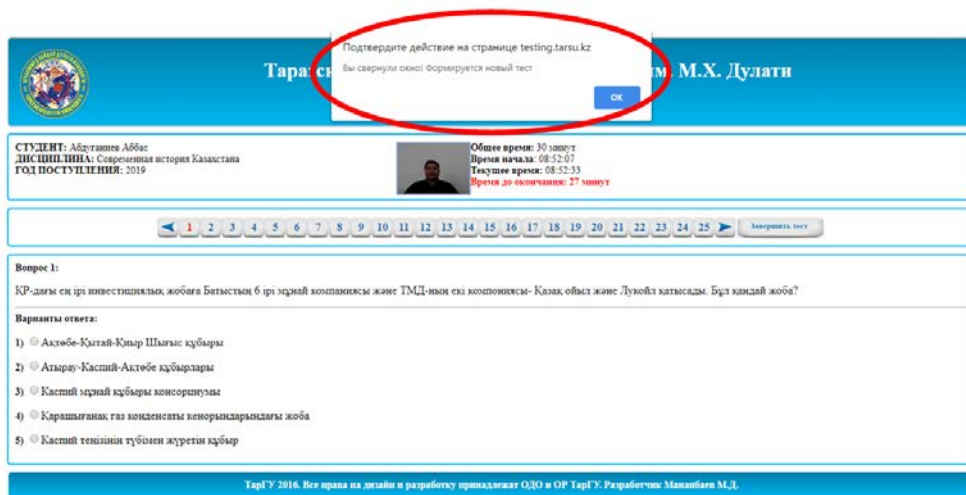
Тарă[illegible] им. М.Х. Дулати

Подтвердите действие на странице testing.tarsu.kz

Вы свернули окно! Формируется новый тест

ОК

СТУДЕНТ: Абдуганиев Аббас
ДИСЦИПЛИНА: Современная история Казахстана
ГОД ПОСТУПЛЕНИЯ: 2019

Общее время: 30 минут
Время начала: 08:52:07
Текущее время: 08:52:33
Время до окончания: 27 минут

1 2 3 4 5 6 7 8 9 10 11 12 13 14 15 16 17 18 19 20 21 22 23 24 25 Завершить тест

Вопрос 1:

ҚР-дағы ең ірі инвестициялық жобаға Батыстың 6 ірі мұнай компаниясы және ТМД-ның екі компониясы- Қазақ ойыл және Лукойл қатысады. Бұл қандай жоба?

Варианты ответа:

1) Ақтөбе-Қытай-Қиыр Шығыс құбыры

2) Атырау-Каспий-Ақтөбе құбырлары

3) Каспий мұнай құбыры консорциумы

4) Қарашығанақ газ конденсаты кенорындарындағы жоба

5) Каспий теңізінің түбімен жүретін құбыр

ТарГУ 2016. Все права на дизайн и разработку принадлежат ОДО и ОР ТарГУ. Разработчик Манапбаев М.Д.